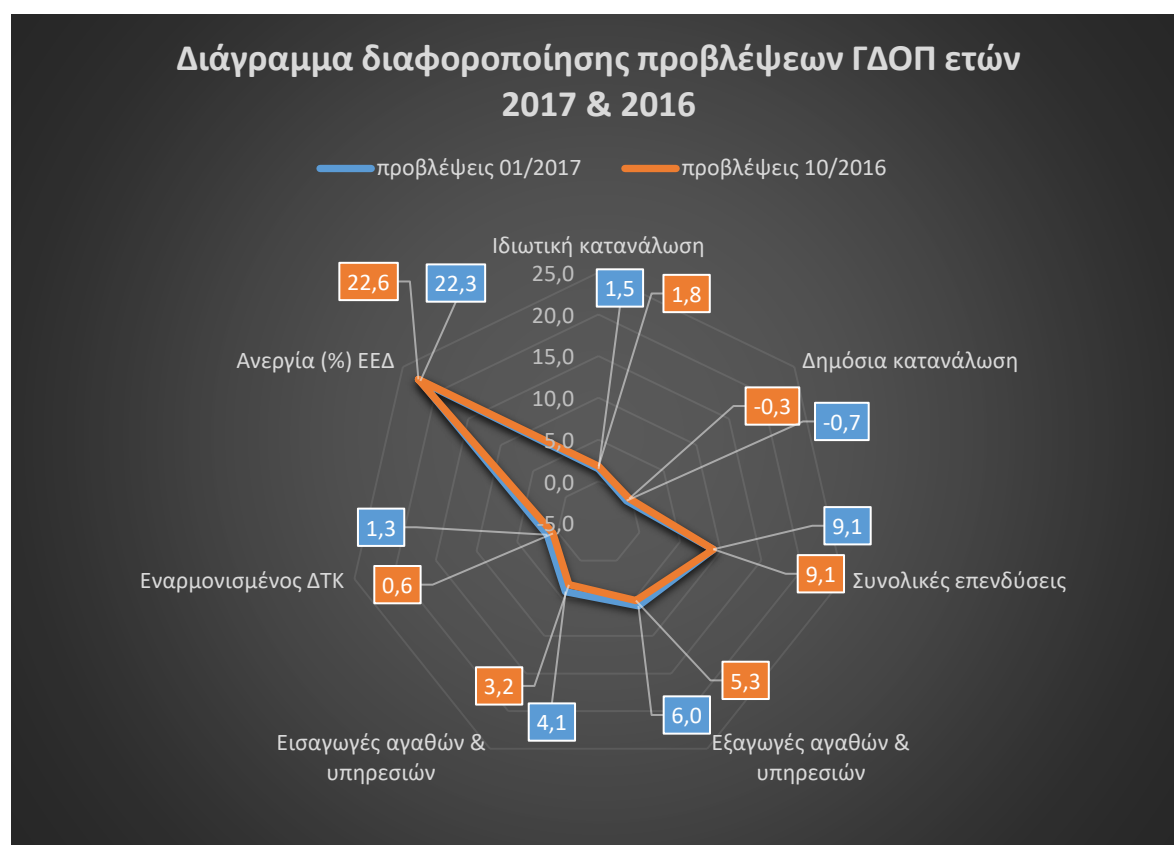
Διάγραμμα διαφοροποίησης προβλέψεων ΓΔΟΠ ετών 2017 & 2016

προβλέψεις 01/2017 προβλέψεις 10/2016

Ιδιωτική κατανάλωση

25,0
20,0
15,0
10,0
5,0
0,0
-5,0

1,5
1,8

Δημόσια κατανάλωση
-0,3
-0,7

9,1
9,1
Συνολικές επενδύσεις

5,3
6,0
Εξαγωγές αγαθών & υπηρεσιών

3,2
4,1
Εισαγωγές αγαθών & υπηρεσιών

1,3
Εναρμονισμένος ΔΤΚ
0,6

Ανεργία (%) ΕΕΔ
22,6
22,3